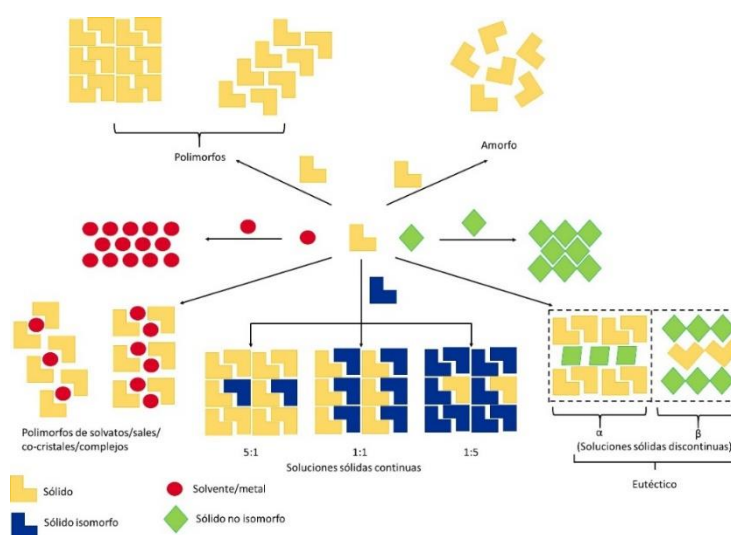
Polimorfos

Amorfo

Polimorfos de solvatos/sales/
co-cristales/complejos

5:1

1:1

1:5

Soluciones sólidas continuas

α

β

(Soluciones sólidas discontinuas)

Eutéctico

Sólido

Solvente/metal

Sólido isomorfo

Sólido no isomorfo